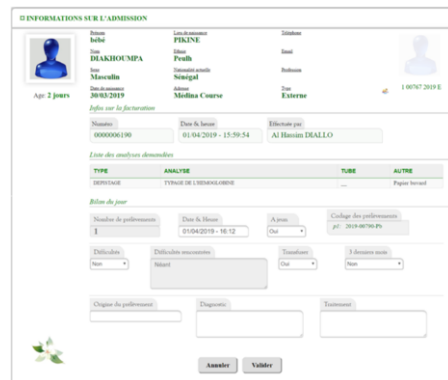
INFORMATIONS SUR L'ADMISSION

Prénom
bébé
Lieu de naissance
PIKINE
Téléphone

Nom
DIAKHOUMPA
Ethnie
Peulh
Email

Sexe
Masculin
Nationalité actuelle
Sénégal
Profession

Date de naissance
30/03/2019
Adresse
Medina Course
Type
Externe

Age: 2 jours

1 00767 2019 E

Infos sur la facturation

Numéro
0000006190
Date & heure
01/04/2019 - 15:59:54
Effectuée par
Al Hassim DIALLO

Liste des analyses demandées

| TYPE | ANALYSE | TUBE | AUTRE |
|---|---|---|---|
| DEPISTAGE | TYPAGE DE L'HEMOGLOBINE | ... | Papier buvard |

Bilan du jour

Nombre de prélèvements
1
Date & Heure
01/04/2019 - 16:12
A jeun
Oui
Codage des prélèvements
p1 : 2019-00790-Pb

Difficultés
Non
Difficultés rencontrées
Néant
Transfusé
Oui
3 derniers mois
Non

Origine du prélèvement
Diagnostic
Traitement

Annuler
Valider